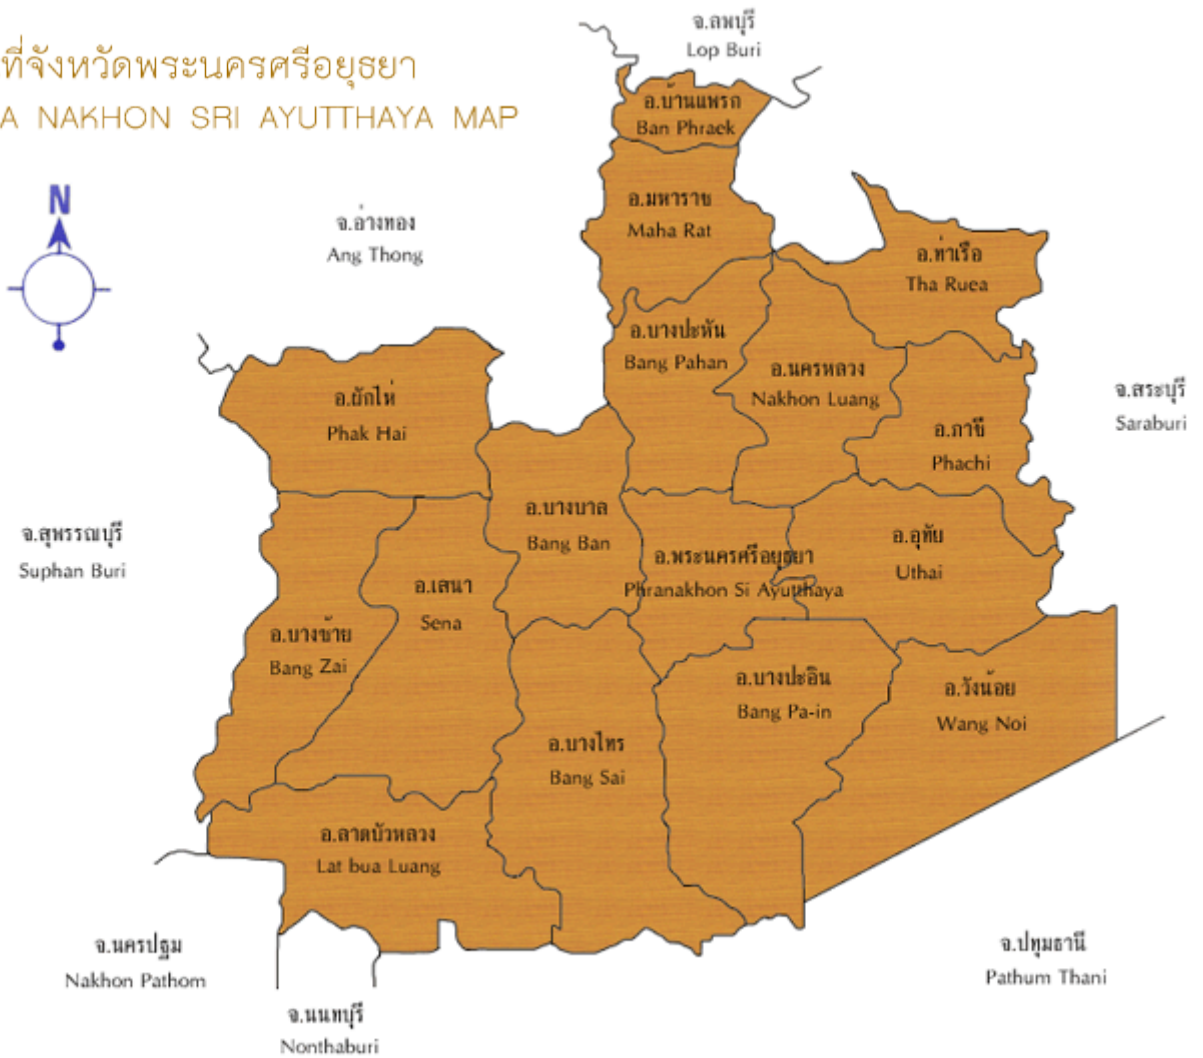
ที่จังหวัดพระนครศรีอยุธยา
A NAKHON SRI AYUTTHAYA MAP

N

จ.ลพบุรี
Lop Buri

อ.บ้านแพรก
Ban Phraek

อ.มหาราช
Maha Rat

จ.อ่างทอง
Ang Thong

อ.ท่าเรือ
Tha Ruea

อ.บางปะหัน
Bang Pahan

อ.นครหลวง
Nakhon Luang

จ.สระบุรี
Saraburi

อ.ผักไห่
Phak Hai

อ.ภาชี
Phachi

อ.บางบาล
Bang Ban

จ.สุพรรณบุรี
Suphan Buri

อ.พระนครศรีอยุธยา
Phranakhon Si Ayutthaya

อ.อุทัย
Uthai

อ.เสนา
Sena

อ.บางซ้าย
Bang Zai

อ.บางปะอิน
Bang Pa-in

อ.วังน้อย
Wang Noi

อ.บางไทร
Bang Sai

อ.ลาดบัวหลวง
Lat bua Luang

จ.นครปฐม
Nakhon Pathom

จ.ปทุมธานี
Pathum Thani

จ.นนทบุรี
Nonthaburi